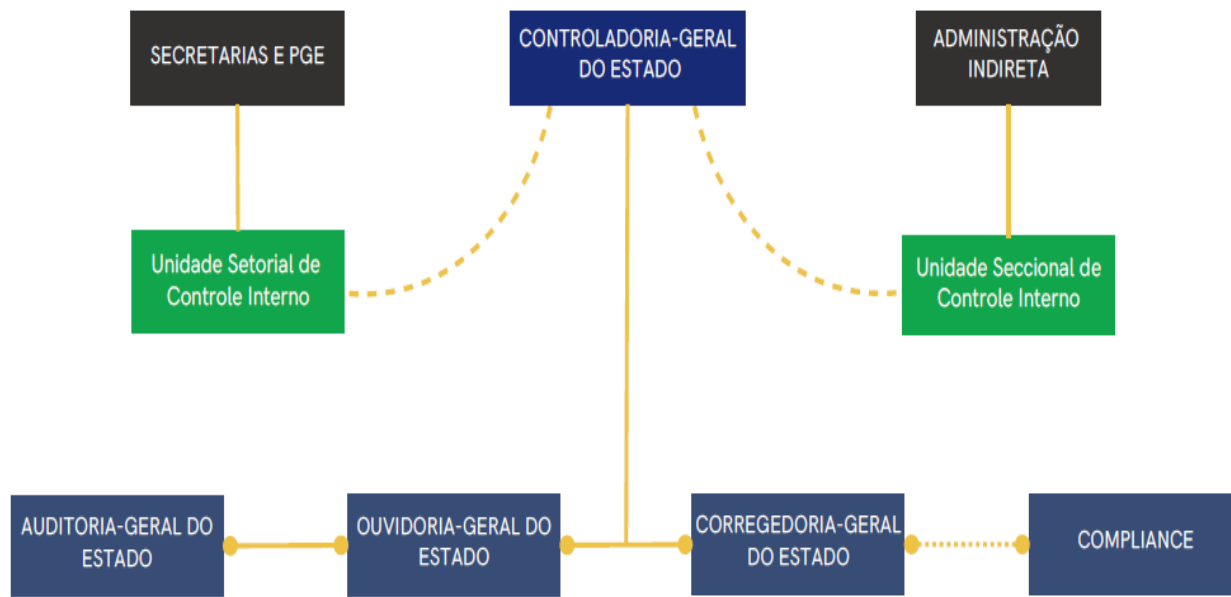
SECRETARIAS E PGE

CONTROLADORIA-GERAL DO ESTADO

ADMINISTRAÇÃO INDIRETA

Unidade Setorial de Controle Interno

Unidade Seccional de Controle Interno

AUDITORIA-GERAL DO ESTADO

OUVIDORIA-GERAL DO ESTADO

CORREGEDORIA-GERAL DO ESTADO

COMPLIANCE